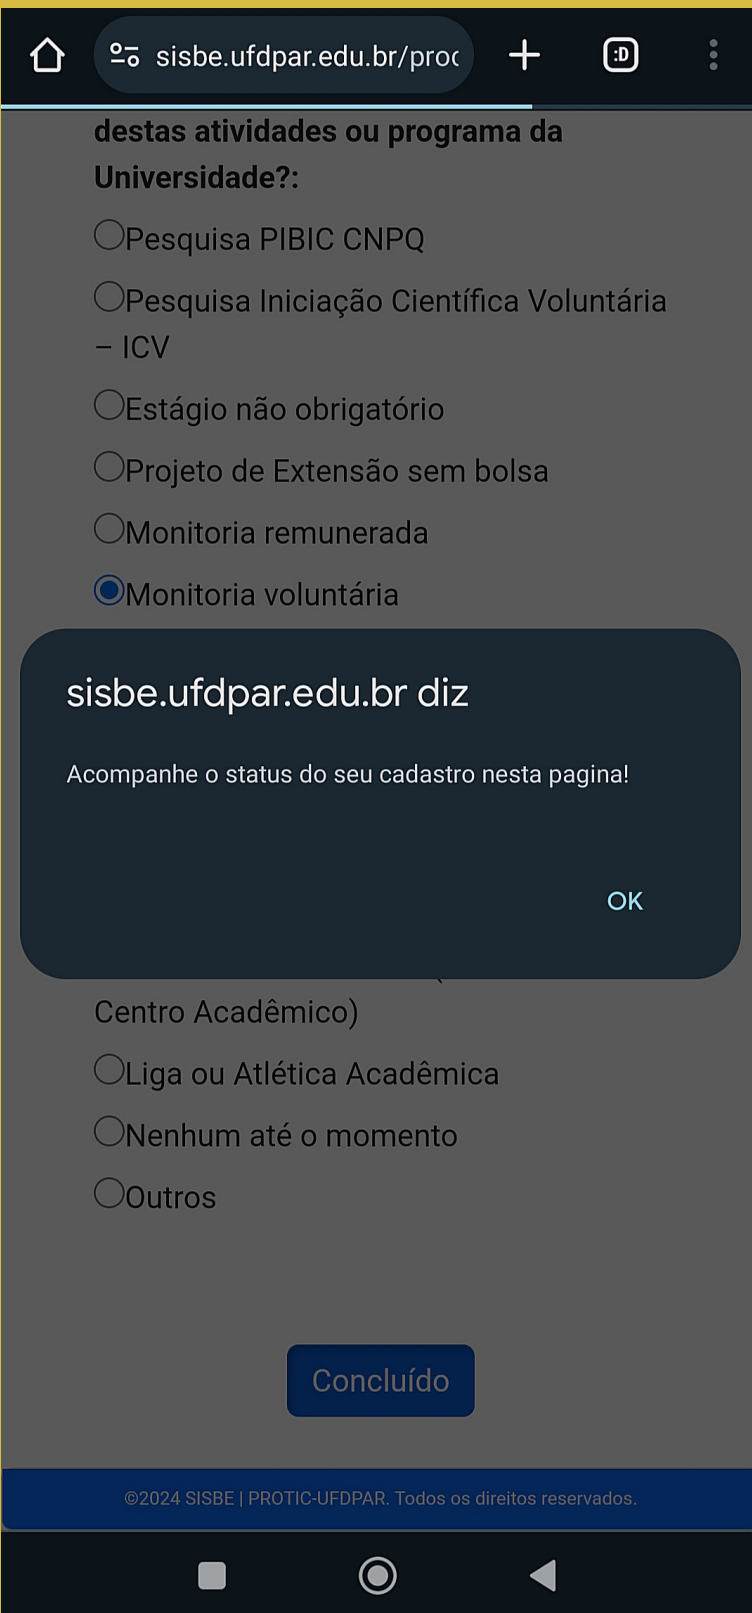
sisbe.ufdpar.edu.br/proc

:D

destas atividades ou programa da Universidade?:

Pesquisa PIBIC CNPQ

Pesquisa Iniciação Científica Voluntária – ICV

Estágio não obrigatório

Projeto de Extensão sem bolsa

Monitoria remunerada

Monitoria voluntária

sisbe.ufdpar.edu.br diz

Acompanhe o status do seu cadastro nesta pagina!

OK

Centro Acadêmico)

Liga ou Atlética Acadêmica

Nenhum até o momento

Outros

Concluído

©2024 SISBE | PROTIC-UFDPAR. Todos os direitos reservados.